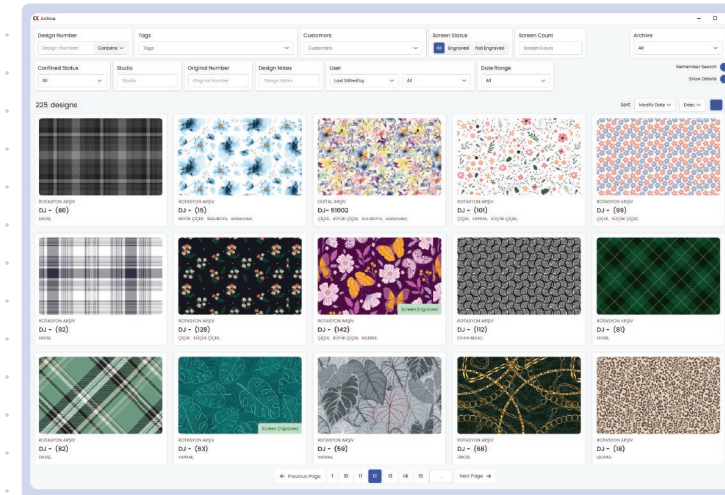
Ashva

Design Number
Design Number
Contains
Tags
Tags
Customers
Customers
Screen Status
All
Engraved
Not Engraved
Screen Count
Screen Count
Archive
All

Confined Status
All
Studio
Studio
Original Number
Original Number
Design Notes
Design Notes
User
Last Edited by
All
Date Range
All
Remember Search
Show Details

225 designs
Sort:
Modify Date
Desc

ROTASYON ARŞİV
DJ - (86)
EKOSE

ROTASYON ARŞİV
DJ - (15)
BÜYÜK ÇİÇEK, SULUBOYA, MAVİ

DİJİTAL ARŞİV
DJ- 51802
ÇİÇEK, BÜYÜK ÇİÇEK, SULUBOYA, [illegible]

ROTASYON ARŞİV
DJ - (101)
ÇİÇEK, YAPRAK, KÜÇÜK ÇİÇEK

ROTASYON ARŞİV
DJ - (99)
ÇİÇEK, KÜÇÜK ÇİÇEK

ROTASYON ARŞİV
DJ - (92)
EKOSE

ROTASYON ARŞİV
DJ - (128)
ÇİÇEK, KÜÇÜK ÇİÇEK

Screen Engraved
ROTASYON ARŞİV
DJ - (142)
ÇİÇEK, BÜYÜK ÇİÇEK, KELEBEK

ROTASYON ARŞİV
DJ - (112)
STAMPA BEYAZ

ROTASYON ARŞİV
DJ - (81)
EKOSE

ROTASYON ARŞİV
DJ - (82)
EKOSE

Screen Engraved
ROTASYON ARŞİV
DJ - (63)
YAPRAK

ROTASYON ARŞİV
DJ - (59)
YAPRAK

ROTASYON ARŞİV
DJ - (68)
ZİNCİR

ROTASYON ARŞİV
DJ - (18)
LEOPAR

← Previous Page 1 10 11 12 13 14 15 ... Next Page →